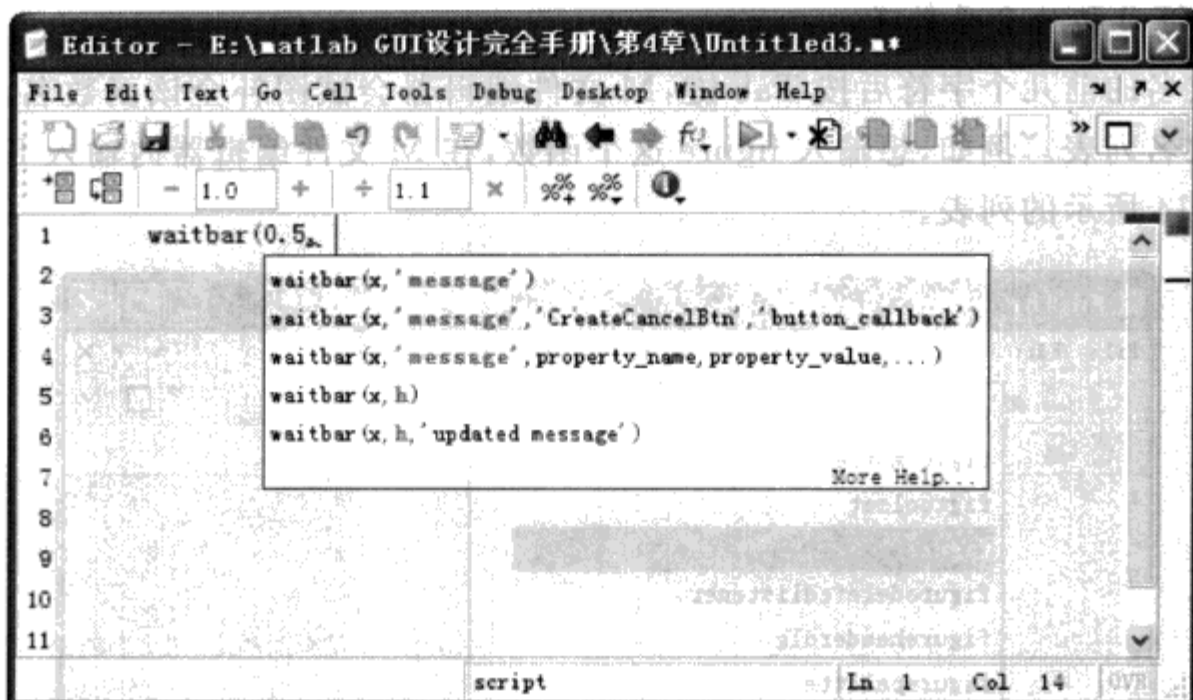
Editor - E:\matlab GUI设计完全手册\第4章\Untitled3.m*

File Edit Text Go Cell Tools Debug Desktop Window Help

1.0 1.1

1 waitbar(0.5,
2
3
4
5
6
7
8
9
10
11

waitbar(x,'message')
waitbar(x,'message','CreateCancelBtn','button_callback')
waitbar(x,'message',property_name,property_value,...)
waitbar(x,h)
waitbar(x,h,'updated message')
More Help...

script Ln 1 Col 14 OVR